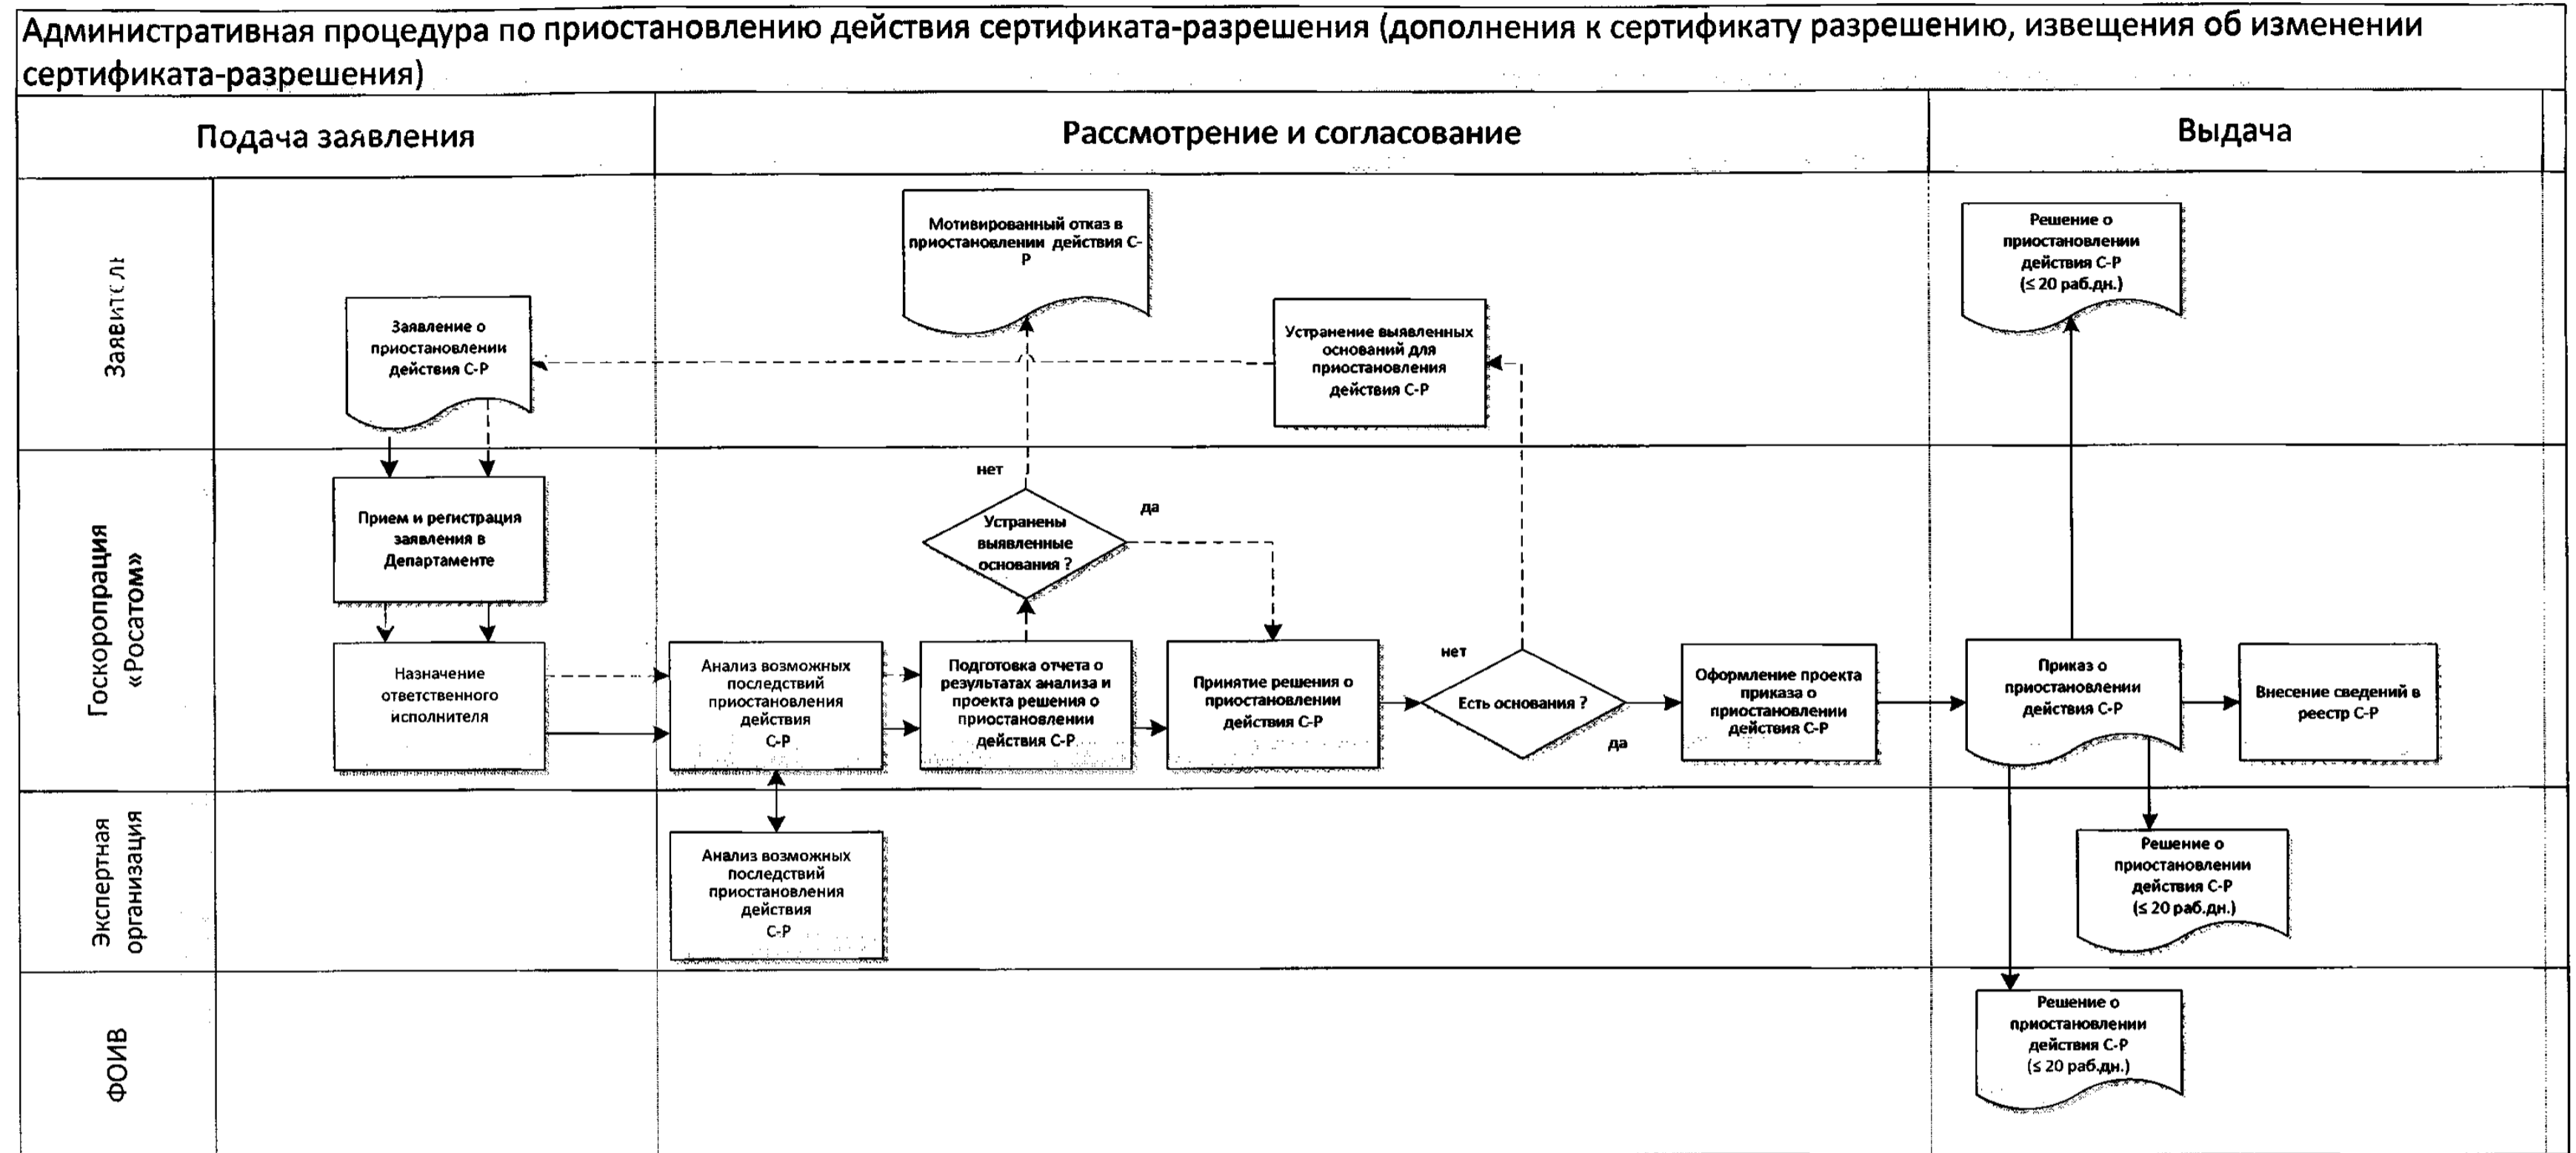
Административная процедура по приостановлению действия сертификата-разрешения (дополнения к сертификату разрешению, извещения об изменении сертификата-разрешения)

| Подача заявления | Рассмотрение и согласование | Выдача |
|---|---|---|

Заявитель

Заявление о приостановлении действия С-Р

Мотивированный отказ в приостановлении действия С-Р

Устранение выявленных оснований для приостановления действия С-Р

Решение о приостановлении действия С-Р (≤ 20 раб.дн.)

Госкоропрация «Росатом»

Прием и регистрация заявления в Департаменте

нет

Устранены выявленные основания ?

да

Назначение ответственного исполнителя

Анализ возможных последствий приостановления действия С-Р

Подготовка отчета о результатах анализа и проекта решения о приостановлении действия С-Р

Принятие решения о приостановлении действия С-Р

нет

Есть основания ?

да

Оформление проекта приказа о приостановлении действия С-Р

Приказ о приостановлении действия С-Р

Внесение сведений в реестр С-Р

Экспертная организация

Анализ возможных последствий приостановления действия С-Р

Решение о приостановлении действия С-Р (≤ 20 раб.дн.)

ФОИВ

Решение о приостановлении действия С-Р (≤ 20 раб.дн.)